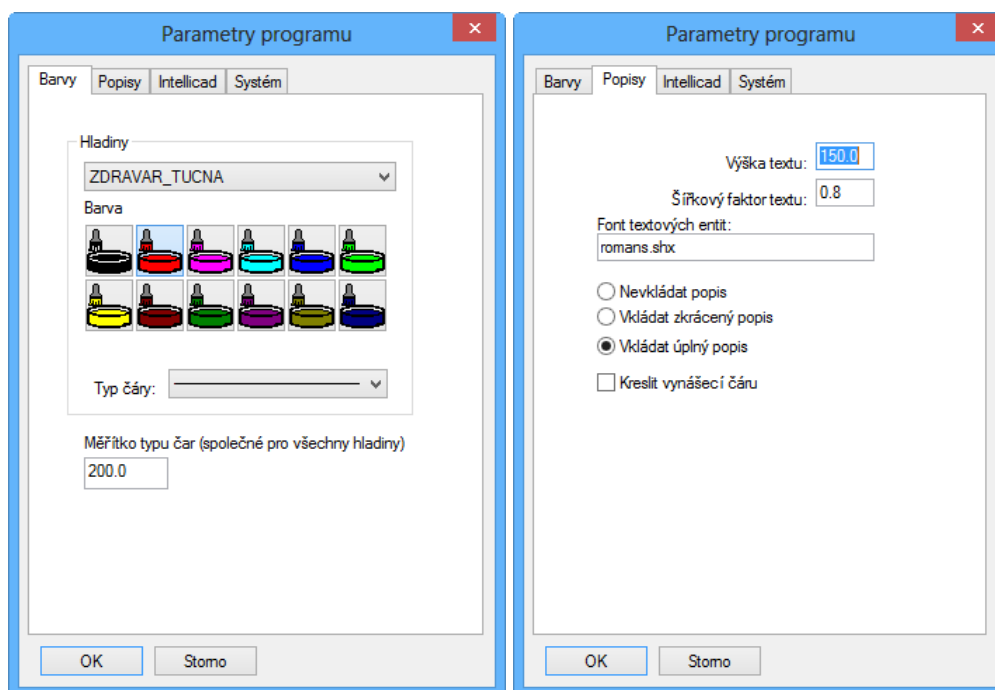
Parametry programu

Barvy | Popisy | Intellicad | Systém

Hladiny

ZDRAVAR_TUCNA

Barva

Typ čáry:

Měřítko typu čar (společné pro všechny hladiny)

200.0

OK | Storno

Parametry programu

Barvy | Popisy | Intellicad | Systém

Výška textu: 150.0

Šířkový faktor textu: 0.8

Font textových entit:

romans.shx

Nevkládat popis

Vkládat zkrácený popis

Vkládat úplný popis

Kreslit vynášecí čáru

OK | Storno